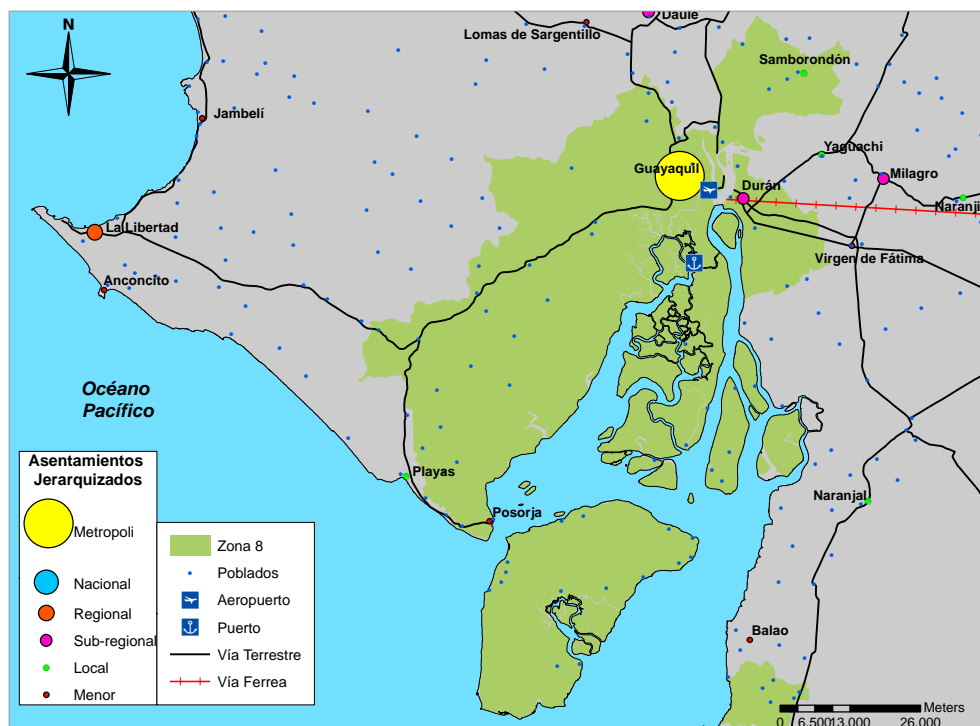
N

Daule

Lomas de Sargentillo

Samborondón

Jambelí

Yaguachi

Guayaquil

Milagro

Durán

Naranji

La Libertad

Virgen de Fátima

Anconcito

Océano Pacífico

Asentamientos Jerarquizados

Metropoli

Nacional

Regional

Sub-regional

Local

Menor

Playas

Posorja

Naranjal

Zona 8

Poblados

Aeropuerto

Puerto

Vía Terrestre

Vía Ferrea

Balao

Meters

0 6,500 13,000 26,000